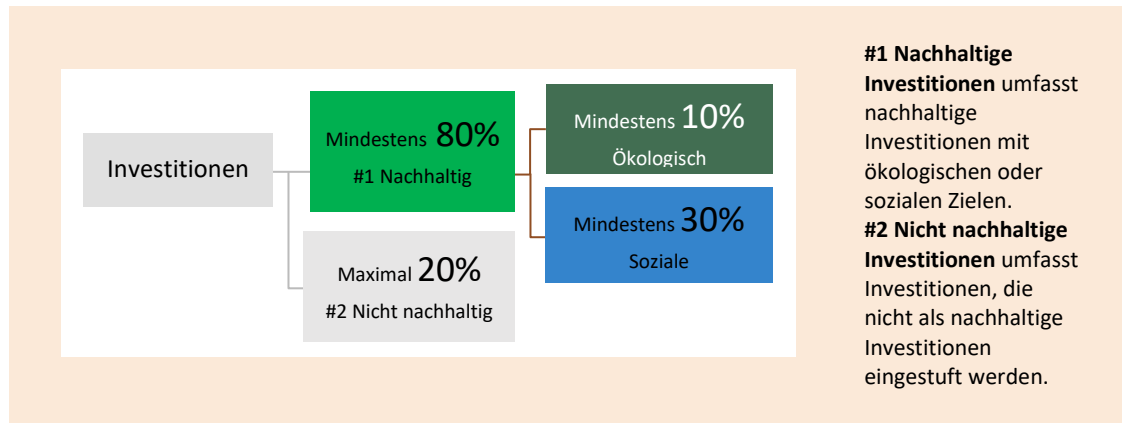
Investitionen

Mindestens 80%
#1 Nachhaltig

Mindestens 10%
Ökologisch

Mindestens 30%
Soziale

Maximal 20%
#2 Nicht nachhaltig

**#1 Nachhaltige Investitionen** umfasst nachhaltige Investitionen mit ökologischen oder sozialen Zielen.
**#2 Nicht nachhaltige Investitionen** umfasst Investitionen, die nicht als nachhaltige Investitionen eingestuft werden.